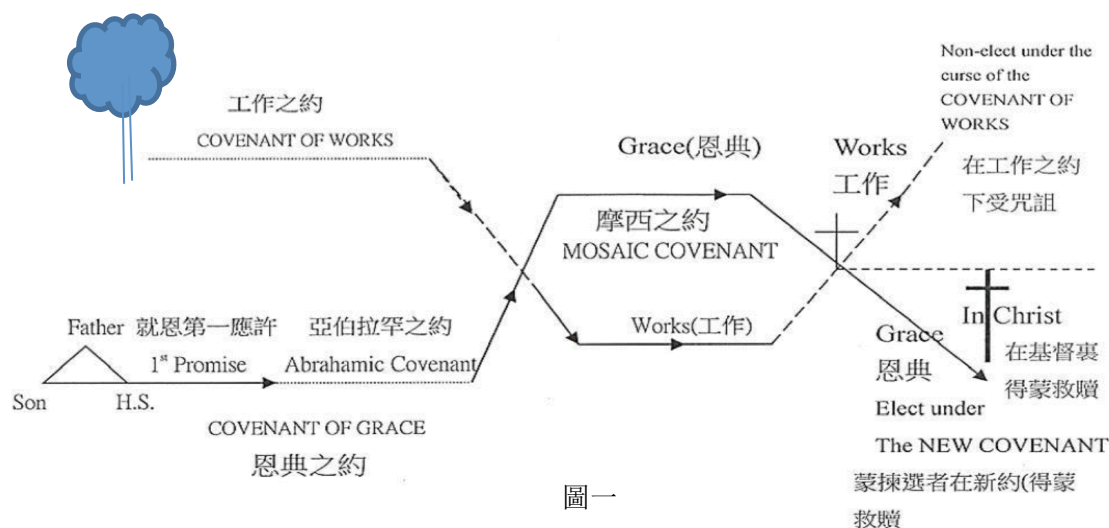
工作之約
COVENANT OF WORKS

Grace(恩典)

Works
工作

Non-elect under the curse of the COVENANT OF WORKS
在工作之約下受咒詛

摩西之約
MOSAIC COVENANT

Father 就恩第一應許
$1^{st}$ Promise
Son
H.S.

亞伯拉罕之約
Abrahamic Covenant

Works(工作)

Grace
恩典

In Christ
在基督裏
得蒙救贖

Elect under
The NEW COVENANT
蒙揀選者在新約(得蒙救贖

COVENANT OF GRACE
恩典之約

圖一